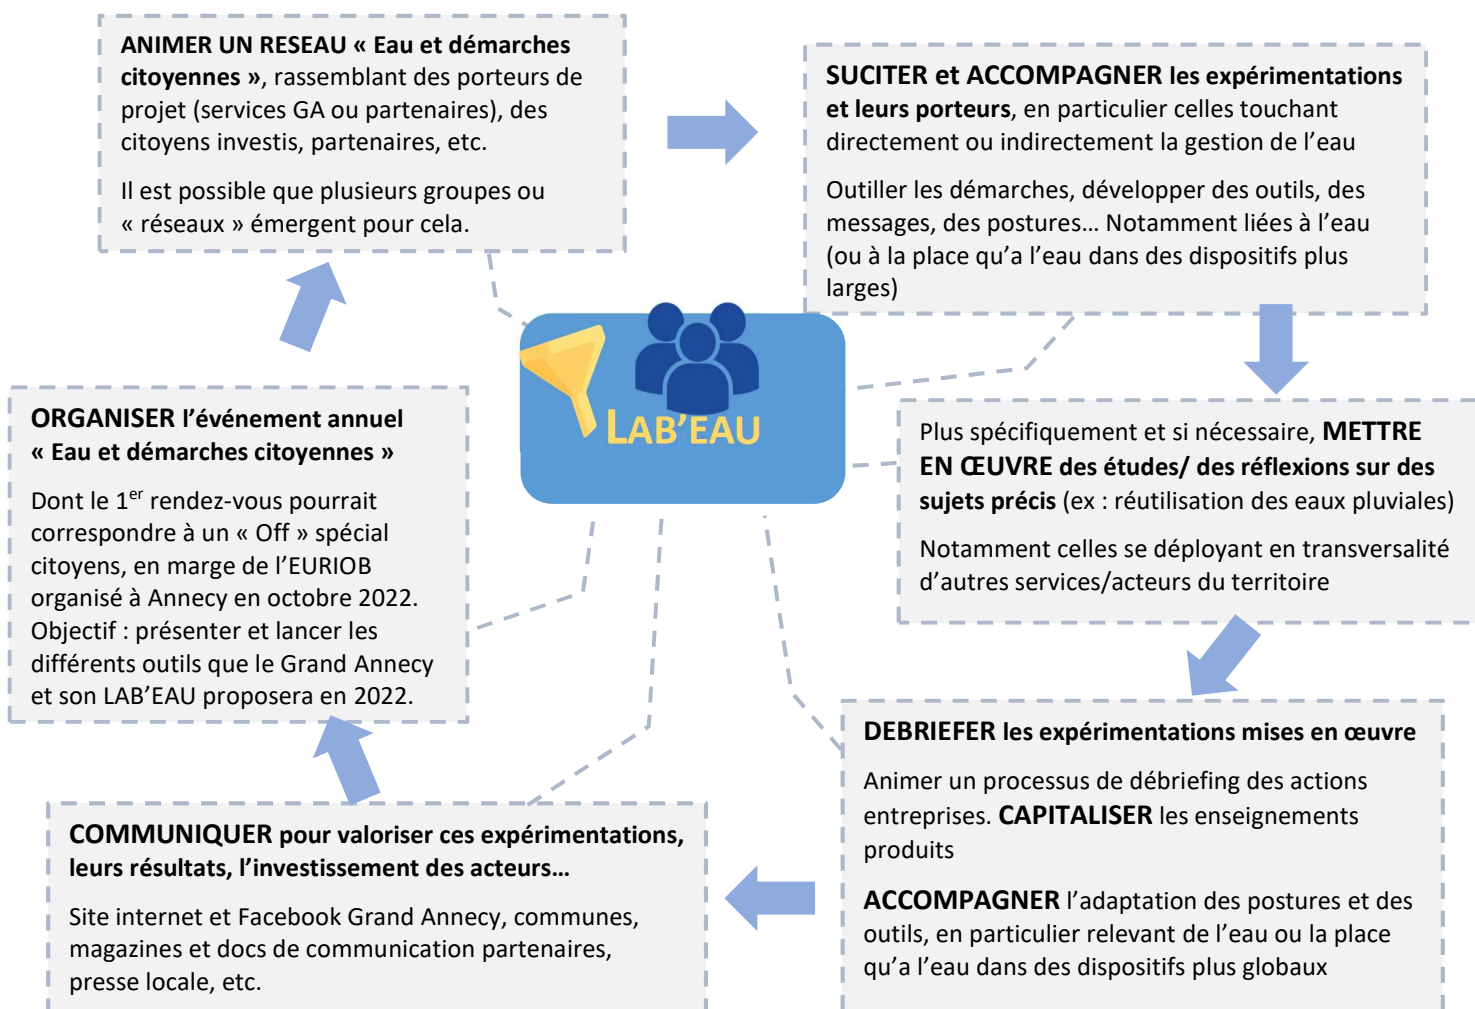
**ANIMER UN RESEAU « Eau et démarches citoyennes »**, rassemblant des porteurs de projet (services GA ou partenaires), des citoyens investis, partenaires, etc.

Il est possible que plusieurs groupes ou « réseaux » émergent pour cela.

**SUCITER et ACCOMPAGNER les expérimentations et leurs porteurs**, en particulier celles touchant directement ou indirectement la gestion de l'eau

Outiller les démarches, développer des outils, des messages, des postures… Notamment liées à l'eau (ou à la place qu'a l'eau dans des dispositifs plus larges)

LAB'EAU

**ORGANISER l'événement annuel « Eau et démarches citoyennes »**

Dont le 1$^{er}$ rendez-vous pourrait correspondre à un « Off » spécial citoyens, en marge de l'EURIOB organisé à Annecy en octobre 2022. Objectif : présenter et lancer les différents outils que le Grand Annecy et son LAB'EAU proposera en 2022.

Plus spécifiquement et si nécessaire, **METTRE EN ŒUVRE des études/ des réflexions sur des sujets précis** (ex : réutilisation des eaux pluviales)

Notamment celles se déployant en transversalité d'autres services/acteurs du territoire

**DEBRIEFER les expérimentations mises en œuvre**

Animer un processus de débriefing des actions entreprises. **CAPITALISER** les enseignements produits

**ACCOMPAGNER** l'adaptation des postures et des outils, en particulier relevant de l'eau ou la place qu'a l'eau dans des dispositifs plus globaux

**COMMUNIQUER pour valoriser ces expérimentations, leurs résultats, l'investissement des acteurs…**

Site internet et Facebook Grand Annecy, communes, magazines et docs de communication partenaires, presse locale, etc.